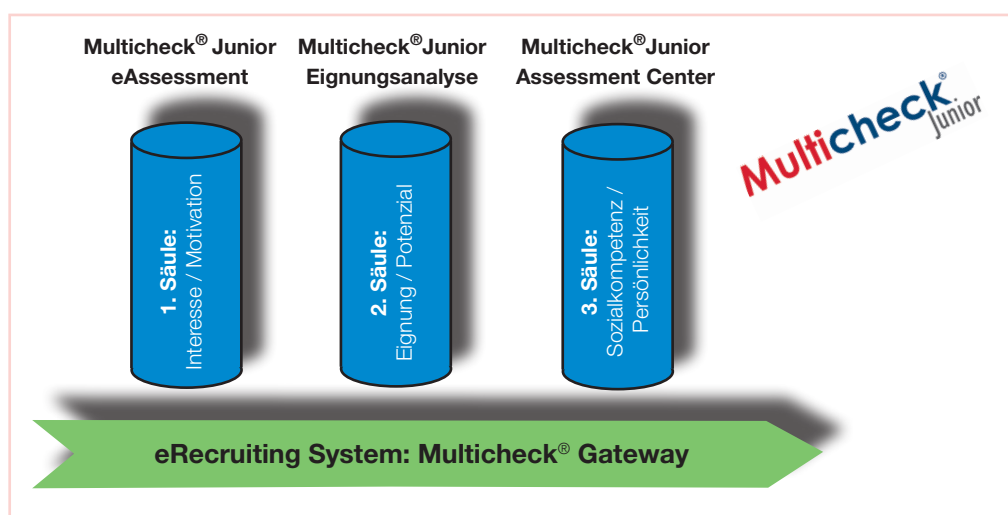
Multicheck® Junior
eAssessment

Multicheck®Junior
Eignungsanalyse

Multicheck®Junior
Assessment Center

Multicheck® Junior

1. Säule:
Interesse / Motivation

2. Säule:
Eignung / Potenzial

3. Säule:
Sozialkompetenz / Persönlichkeit

eRecruiting System: Multicheck® Gateway